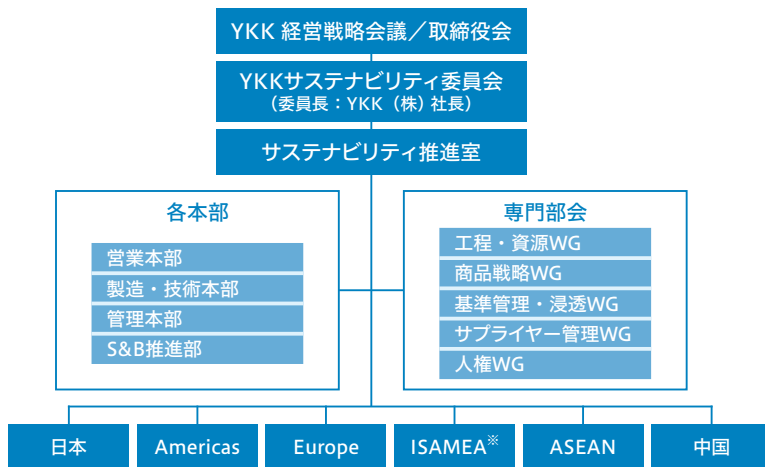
YKK 経営戦略会議／取締役会

YKKサステナビリティ委員会
（委員長：YKK（株）社長）

サステナビリティ推進室

各本部

営業本部
製造・技術本部
管理本部
S&B推進部

専門部会

工程・資源WG
商品戦略WG
基準管理・浸透WG
サプライヤー管理WG
人権WG

日本
Americas
Europe
ISAMEA※
ASEAN
中国